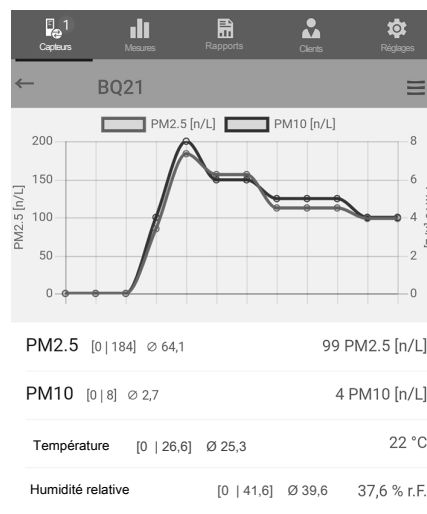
1
Capteurs Mesures Rapports Clients Réglages

←
BQ21
≡

PM2.5 [n/L] PM10 [n/L]

200
150
100
50
0
PM2.5 [n/L]

8
6
4
2
0

PM2.5 [0 | 184] ⌀ 64,1 99 PM2.5 [n/L]

PM10 [0 | 8] ⌀ 2,7 4 PM10 [n/L]

Température [0 | 26,6] Ø 25,3 22 °C

Humidité relative [0 | 41,6] Ø 39,6 37,6 % r.F.